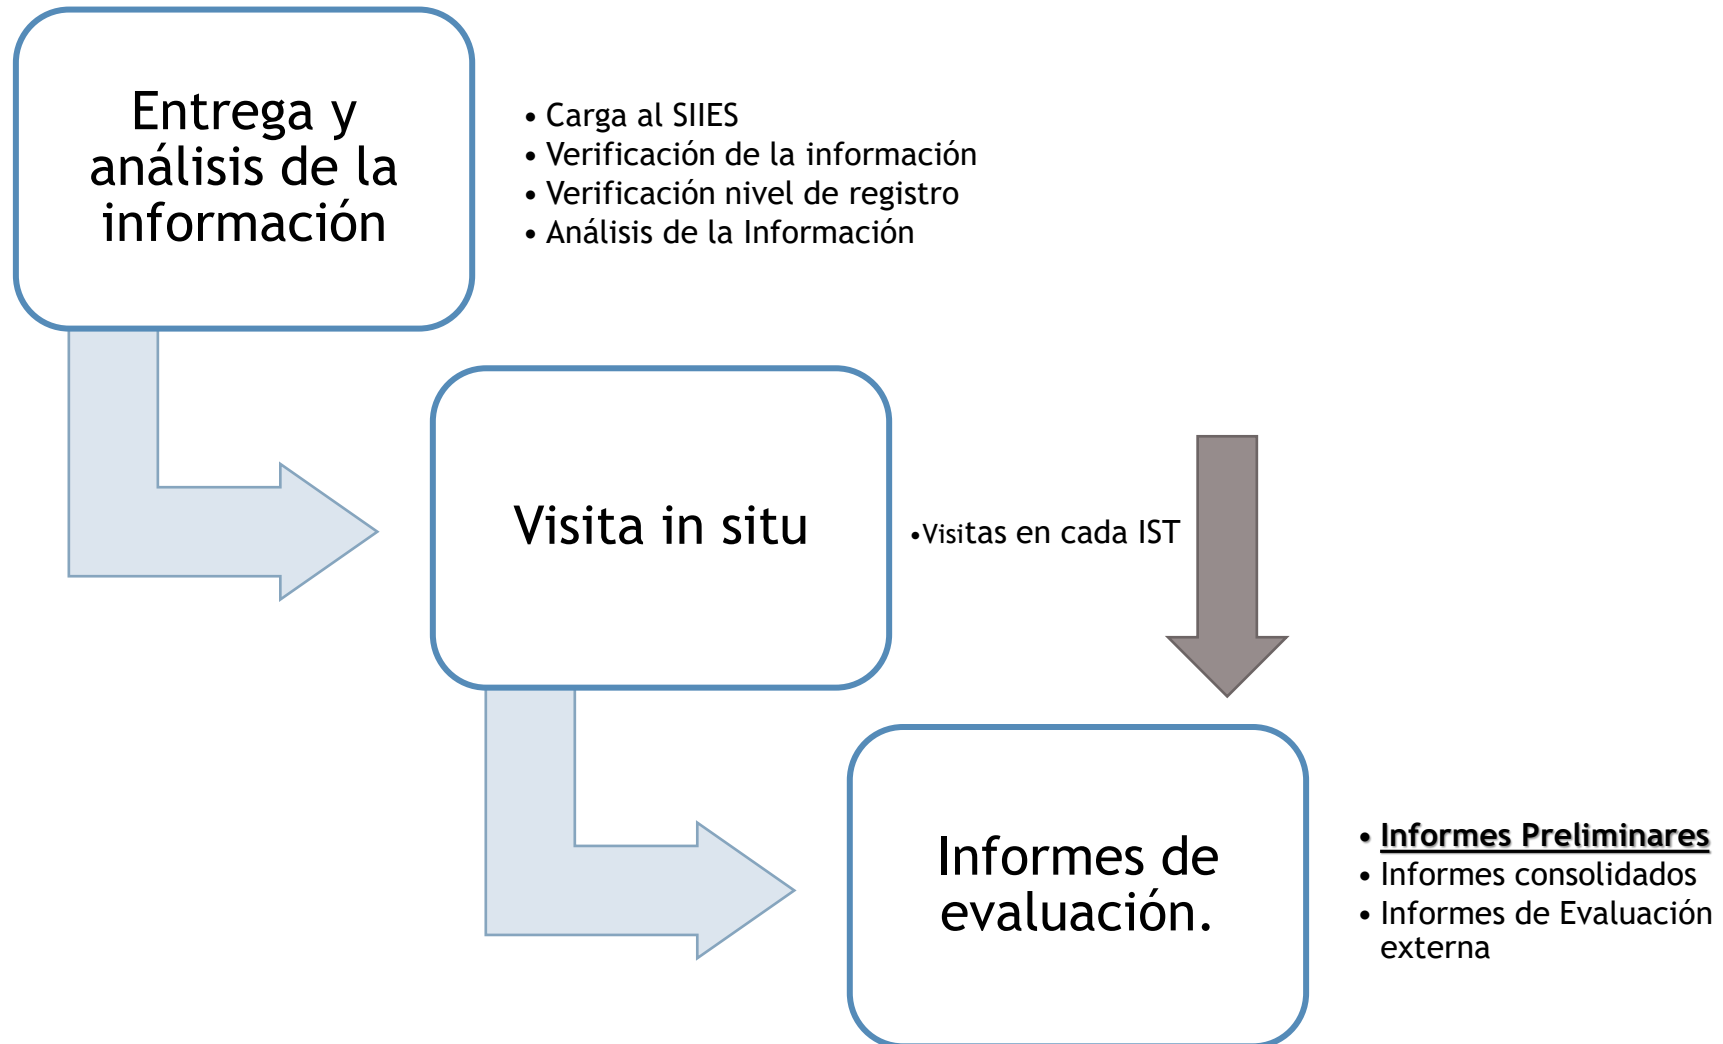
Entrega y análisis de la información

• Carga al SIIES
• Verificación de la información
• Verificación nivel de registro
• Análisis de la Información

Visita in situ

•Visitas en cada IST

Informes de evaluación.

• Informes Preliminares
• Informes consolidados
• Informes de Evaluación externa